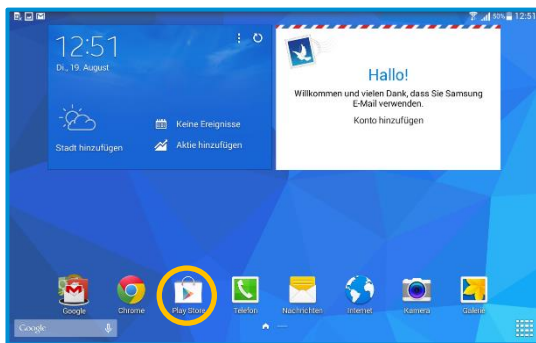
50% 12:51

12:51
Di., 19. August

Stadt hinzufügen

Keine Ereignisse

Aktie hinzufügen

Hallo!
Willkommen und vielen Dank, dass Sie Samsung E-Mail verwenden.
Konto hinzufügen

Google
Chrome
Play Store
Telefon
Nachrichten
Internet
Kamera
Galerie

Google